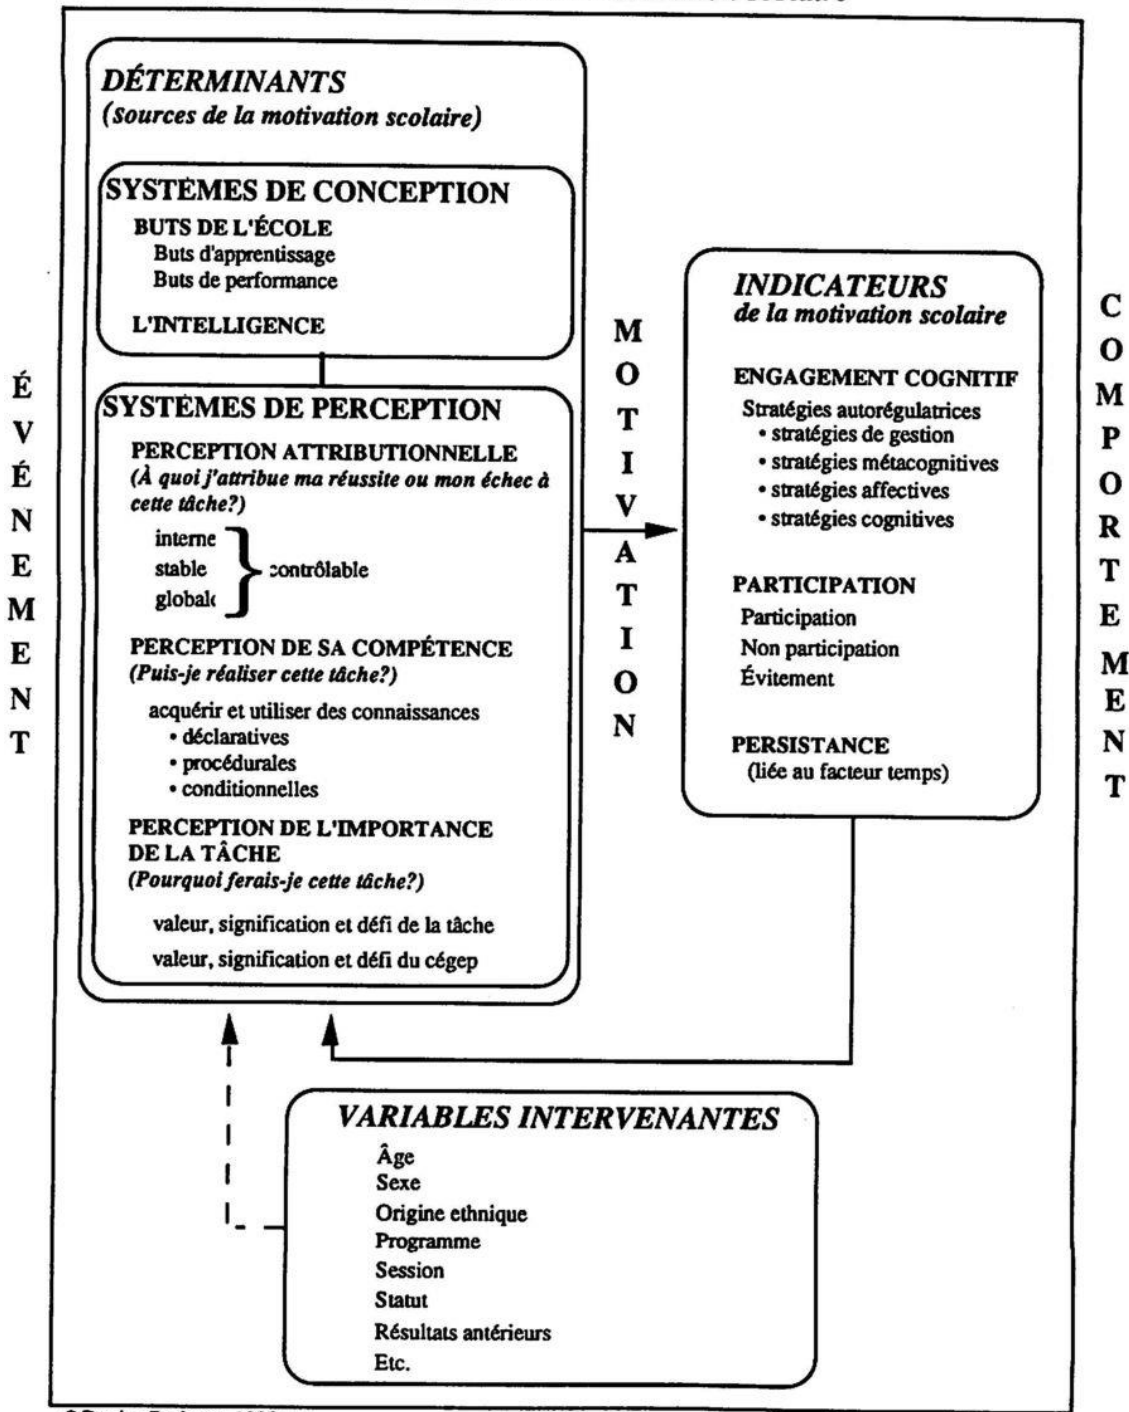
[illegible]

ÉVÉNEMENT

DÉTERMINANTS
(sources de la motivation scolaire)

SYSTÈMES DE CONCEPTION
BUTS DE L'ÉCOLE
Buts d'apprentissage
Buts de performance

L'INTELLIGENCE

SYSTÈMES DE PERCEPTION
PERCEPTION ATTRIBUTIONNELLE
(À quoi j'attribue ma réussite ou mon échec à cette tâche?)
interne
stable
globale
contrôlable

PERCEPTION DE SA COMPÉTENCE
(Puis-je réaliser cette tâche?)
acquérir et utiliser des connaissances
• déclaratives
• procédurales
• conditionnelles

PERCEPTION DE L'IMPORTANCE DE LA TÂCHE
(Pourquoi ferais-je cette tâche?)
valeur, signification et défi de la tâche
valeur, signification et défi du cégep

MOTIVATION

INDICATEURS
de la motivation scolaire

ENGAGEMENT COGNITIF
Stratégies autorégulatrices
• stratégies de gestion
• stratégies métacognitives
• stratégies affectives
• stratégies cognitives

PARTICIPATION
Participation
Non participation
Évitement

PERSISTANCE
(liée au facteur temps)

COMPORTEMENT

VARIABLES INTERVENANTES
Âge
Sexe
Origine ethnique
Programme
Session
Statut
Résultats antérieurs
Etc.

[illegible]